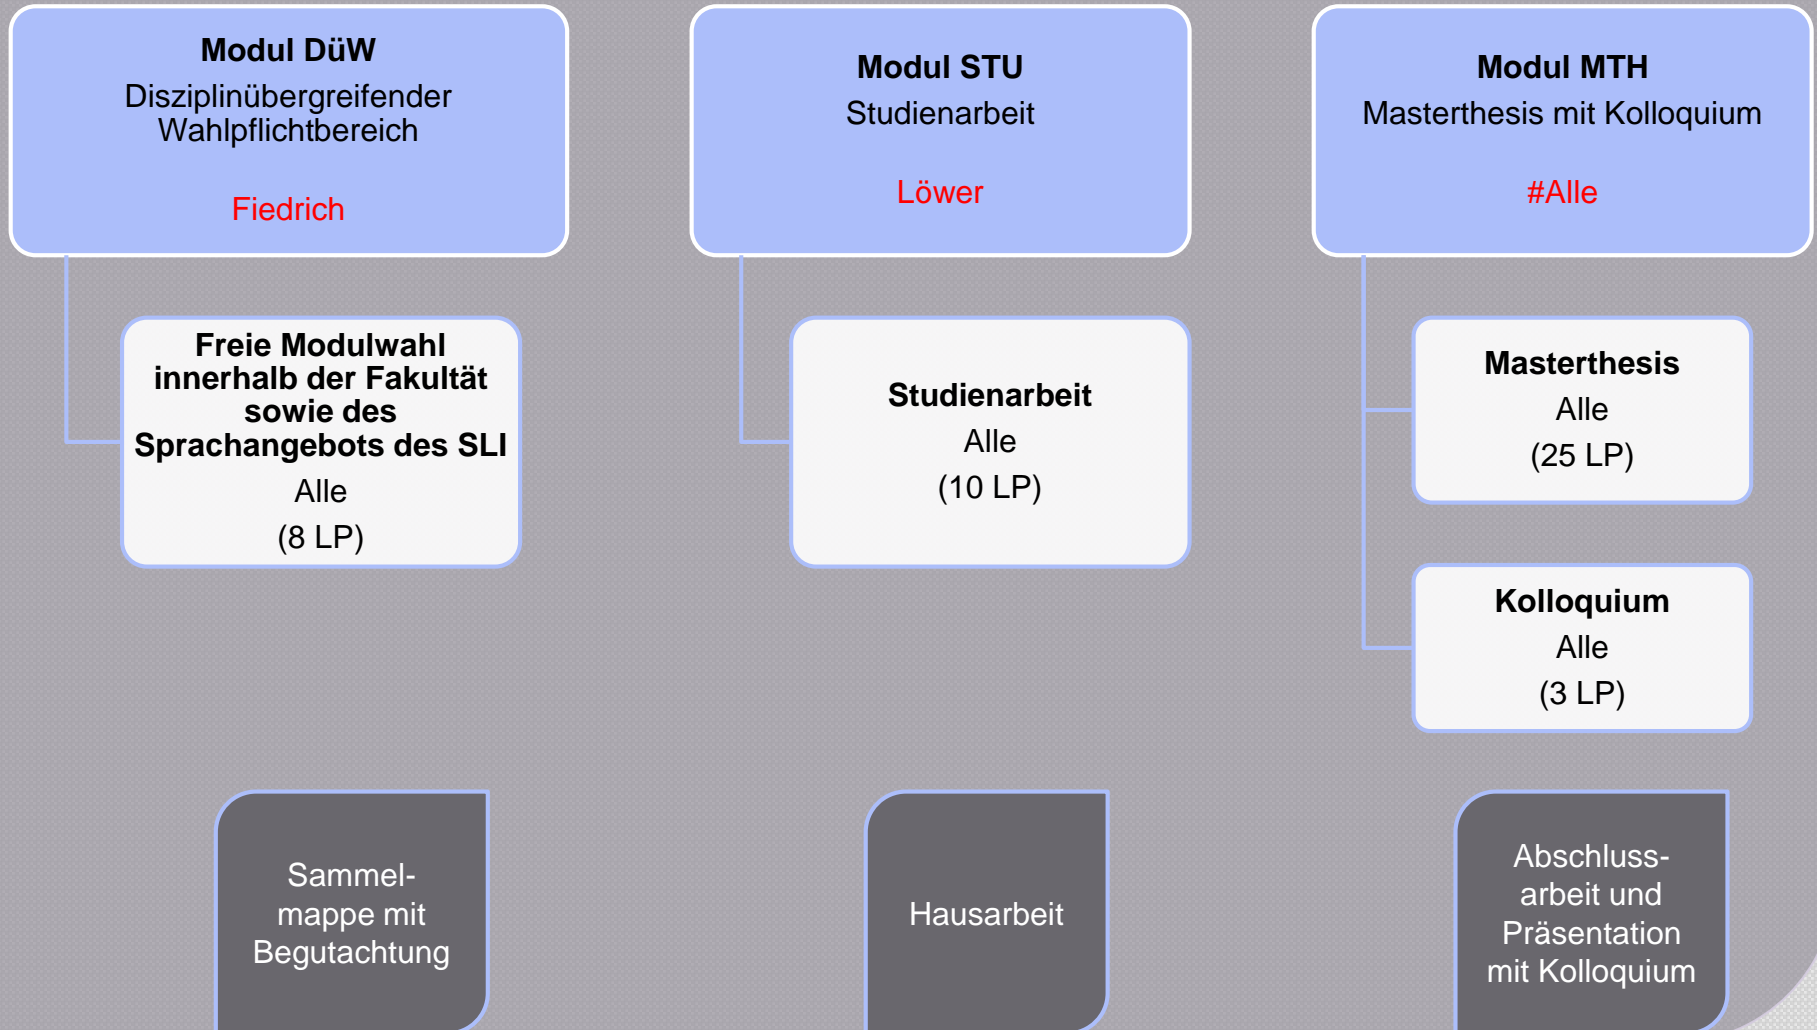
Modul DüW
Disziplinübergreifender Wahlpflichtbereich
Fiedrich

Freie Modulwahl innerhalb der Fakultät sowie des Sprachangebots des SLI
Alle
(8 LP)

Sammelmappe mit Begutachtung

Modul STU
Studienarbeit
Löwer

Studienarbeit
Alle
(10 LP)

Hausarbeit

Modul MTH
Masterthesis mit Kolloquium
#Alle

Masterthesis
Alle
(25 LP)

Kolloquium
Alle
(3 LP)

Abschlussarbeit und Präsentation mit Kolloquium